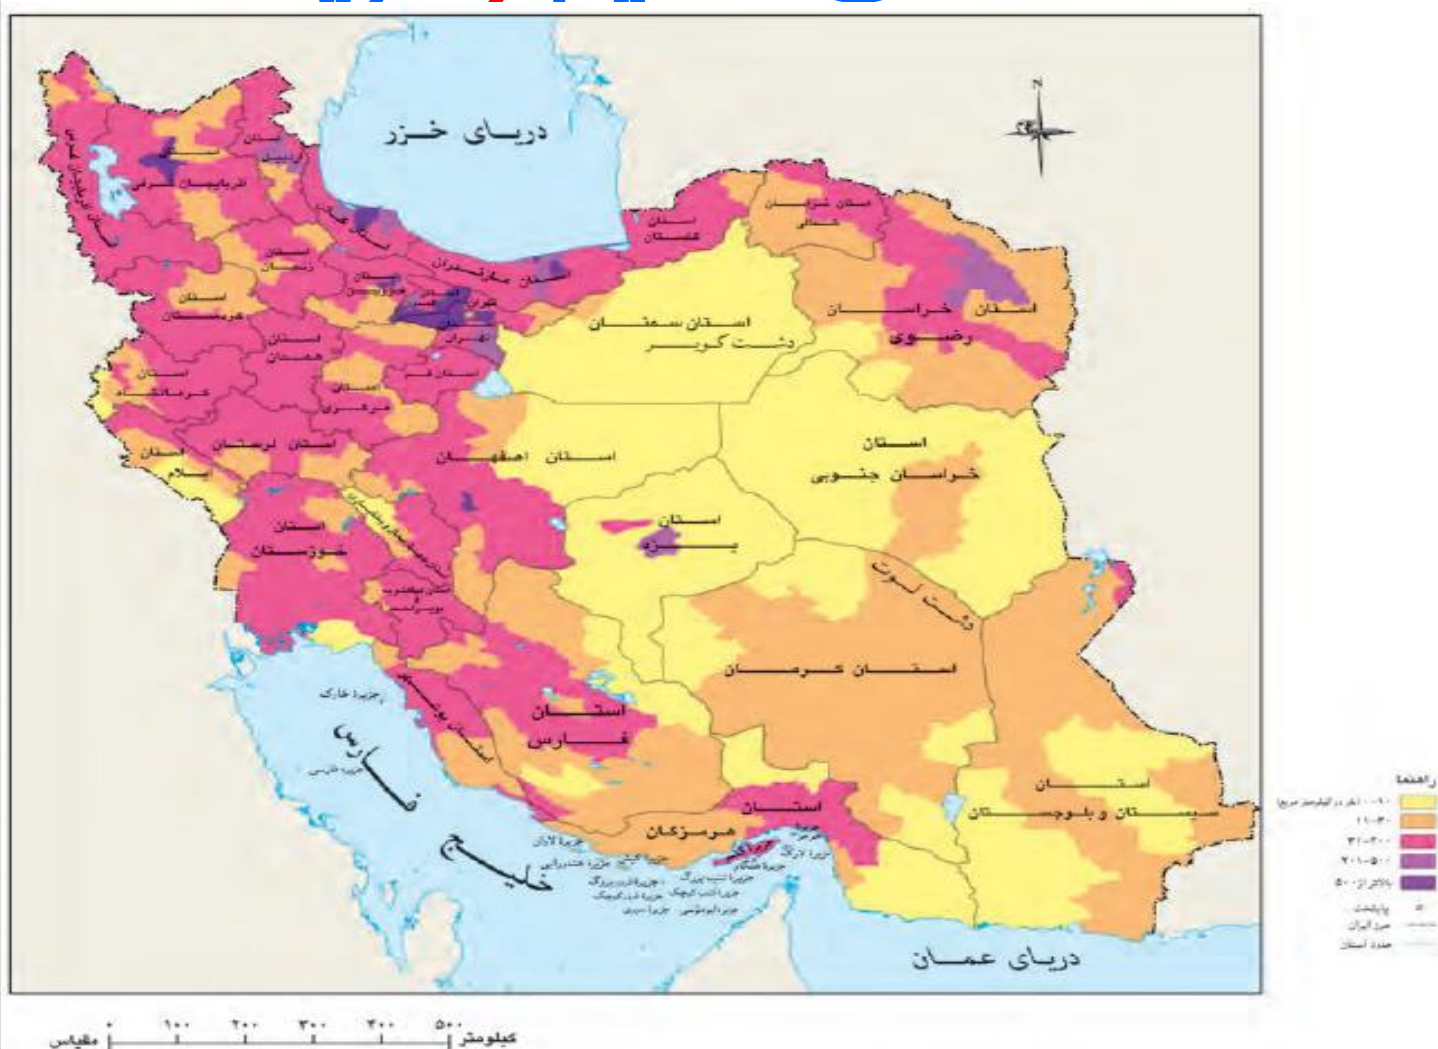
دریای خزر

استان گلستان

استان خراسان شمالی

استان آذربایجان شرقی

استان اردبیل

استان گیلان

استان زنجان

استان مازندران

استان کردستان

استان قزوین

تهران

استان سمنان

دشت کویر

استان خراسان رضوی

استان همدان

استان کرمانشاه

استان قم

استان مرکزی

استان لرستان

استان ایلام

استان اصفهان

استان خراسان جنوبی

استان یزد

استان خوزستان

استان کهگیلویه و بویراحمد

دشت لوت

استان کرمان

استان فارس

جزیره خارک

خلیج فارس

استان بوشهر

استان هرمزگان

استان سیستان و بلوچستان

جزیره لاوان

جزیره هندورابی

جزیره کیش

جزیره قشم

جزیره لارک

جزیره تنب بزرگ

جزیره تنب کوچک

جزیره ابوموسی

جزیره سیری

جزیره فارسی

دریای عمان

راهنما
۰-۱۰ (نفر در کیلومتر مربع)
۱۱-۳۰
۳۱-۲۰۰
۲۰۱-۵۰۰
بالاتر از ۵۰۰
پایتخت
مرز ایران
حدود استان

مقیاس ۰ ۱۰۰ ۲۰۰ ۳۰۰ ۴۰۰ ۵۰۰ کیلومتر

N